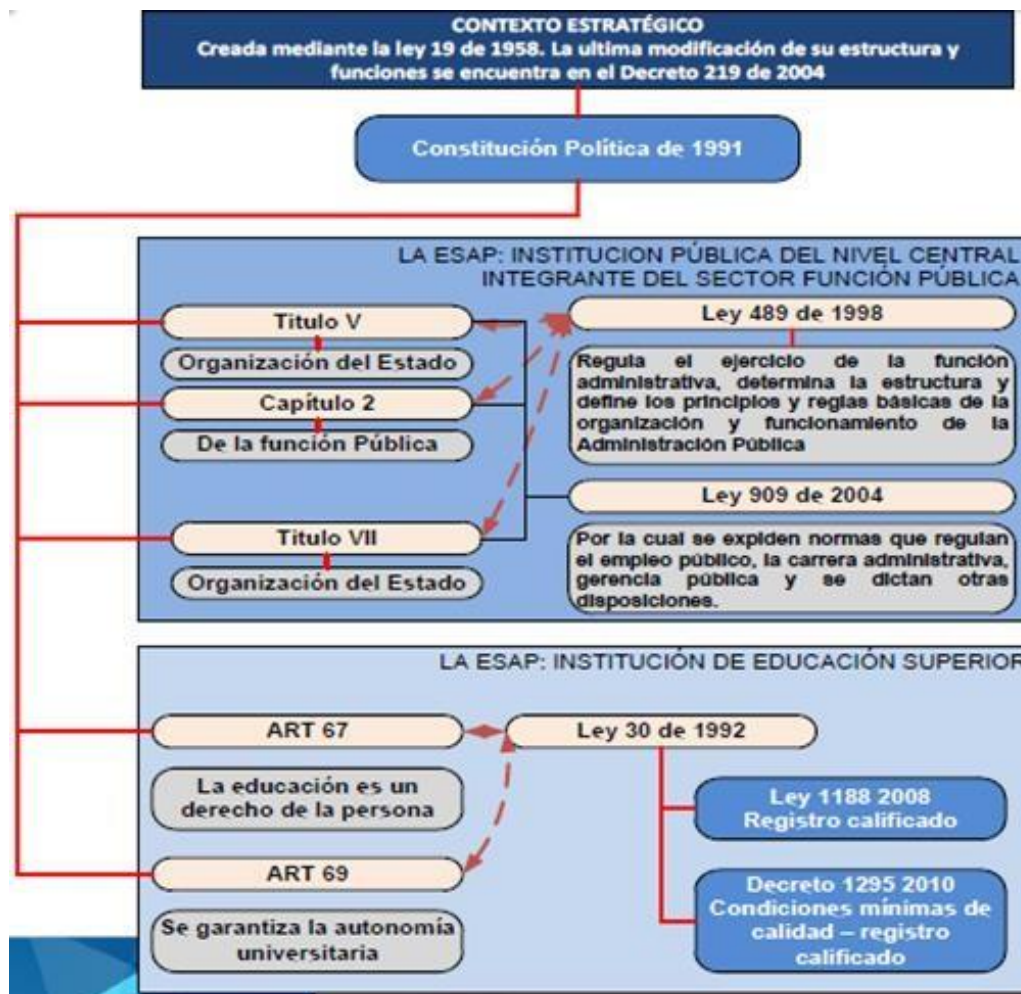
CONTEXTO ESTRATÉGICO
Creada mediante la ley 19 de 1958. La ultima modificación de su estructura y funciones se encuentra en el Decreto 219 de 2004

Constitución Política de 1991

LA ESAP: INSTITUCION PÚBLICA DEL NIVEL CENTRAL INTEGRANTE DEL SECTOR FUNCIÓN PÚBLICA

Titulo V

Organización del Estado

Capítulo 2

De la función Pública

Titulo VII

Organización del Estado

Ley 489 de 1998

Regula el ejercicio de la función administrativa, determina la estructura y define los principios y reglas básicas de la organización y funcionamiento de la Administración Pública

Ley 909 de 2004

Por la cual se expiden normas que regulan el empleo público, la carrera administrativa, gerencia pública y se dictan otras disposiciones.

LA ESAP: INSTITUCIÓN DE EDUCACIÓN SUPERIOR

ART 67

La educación es un derecho de la persona

ART 69

Se garantiza la autonomía universitaria

Ley 30 de 1992

Ley 1188 2008
Registro calificado

Decreto 1295 2010
Condiciones mínimas de calidad – registro calificado